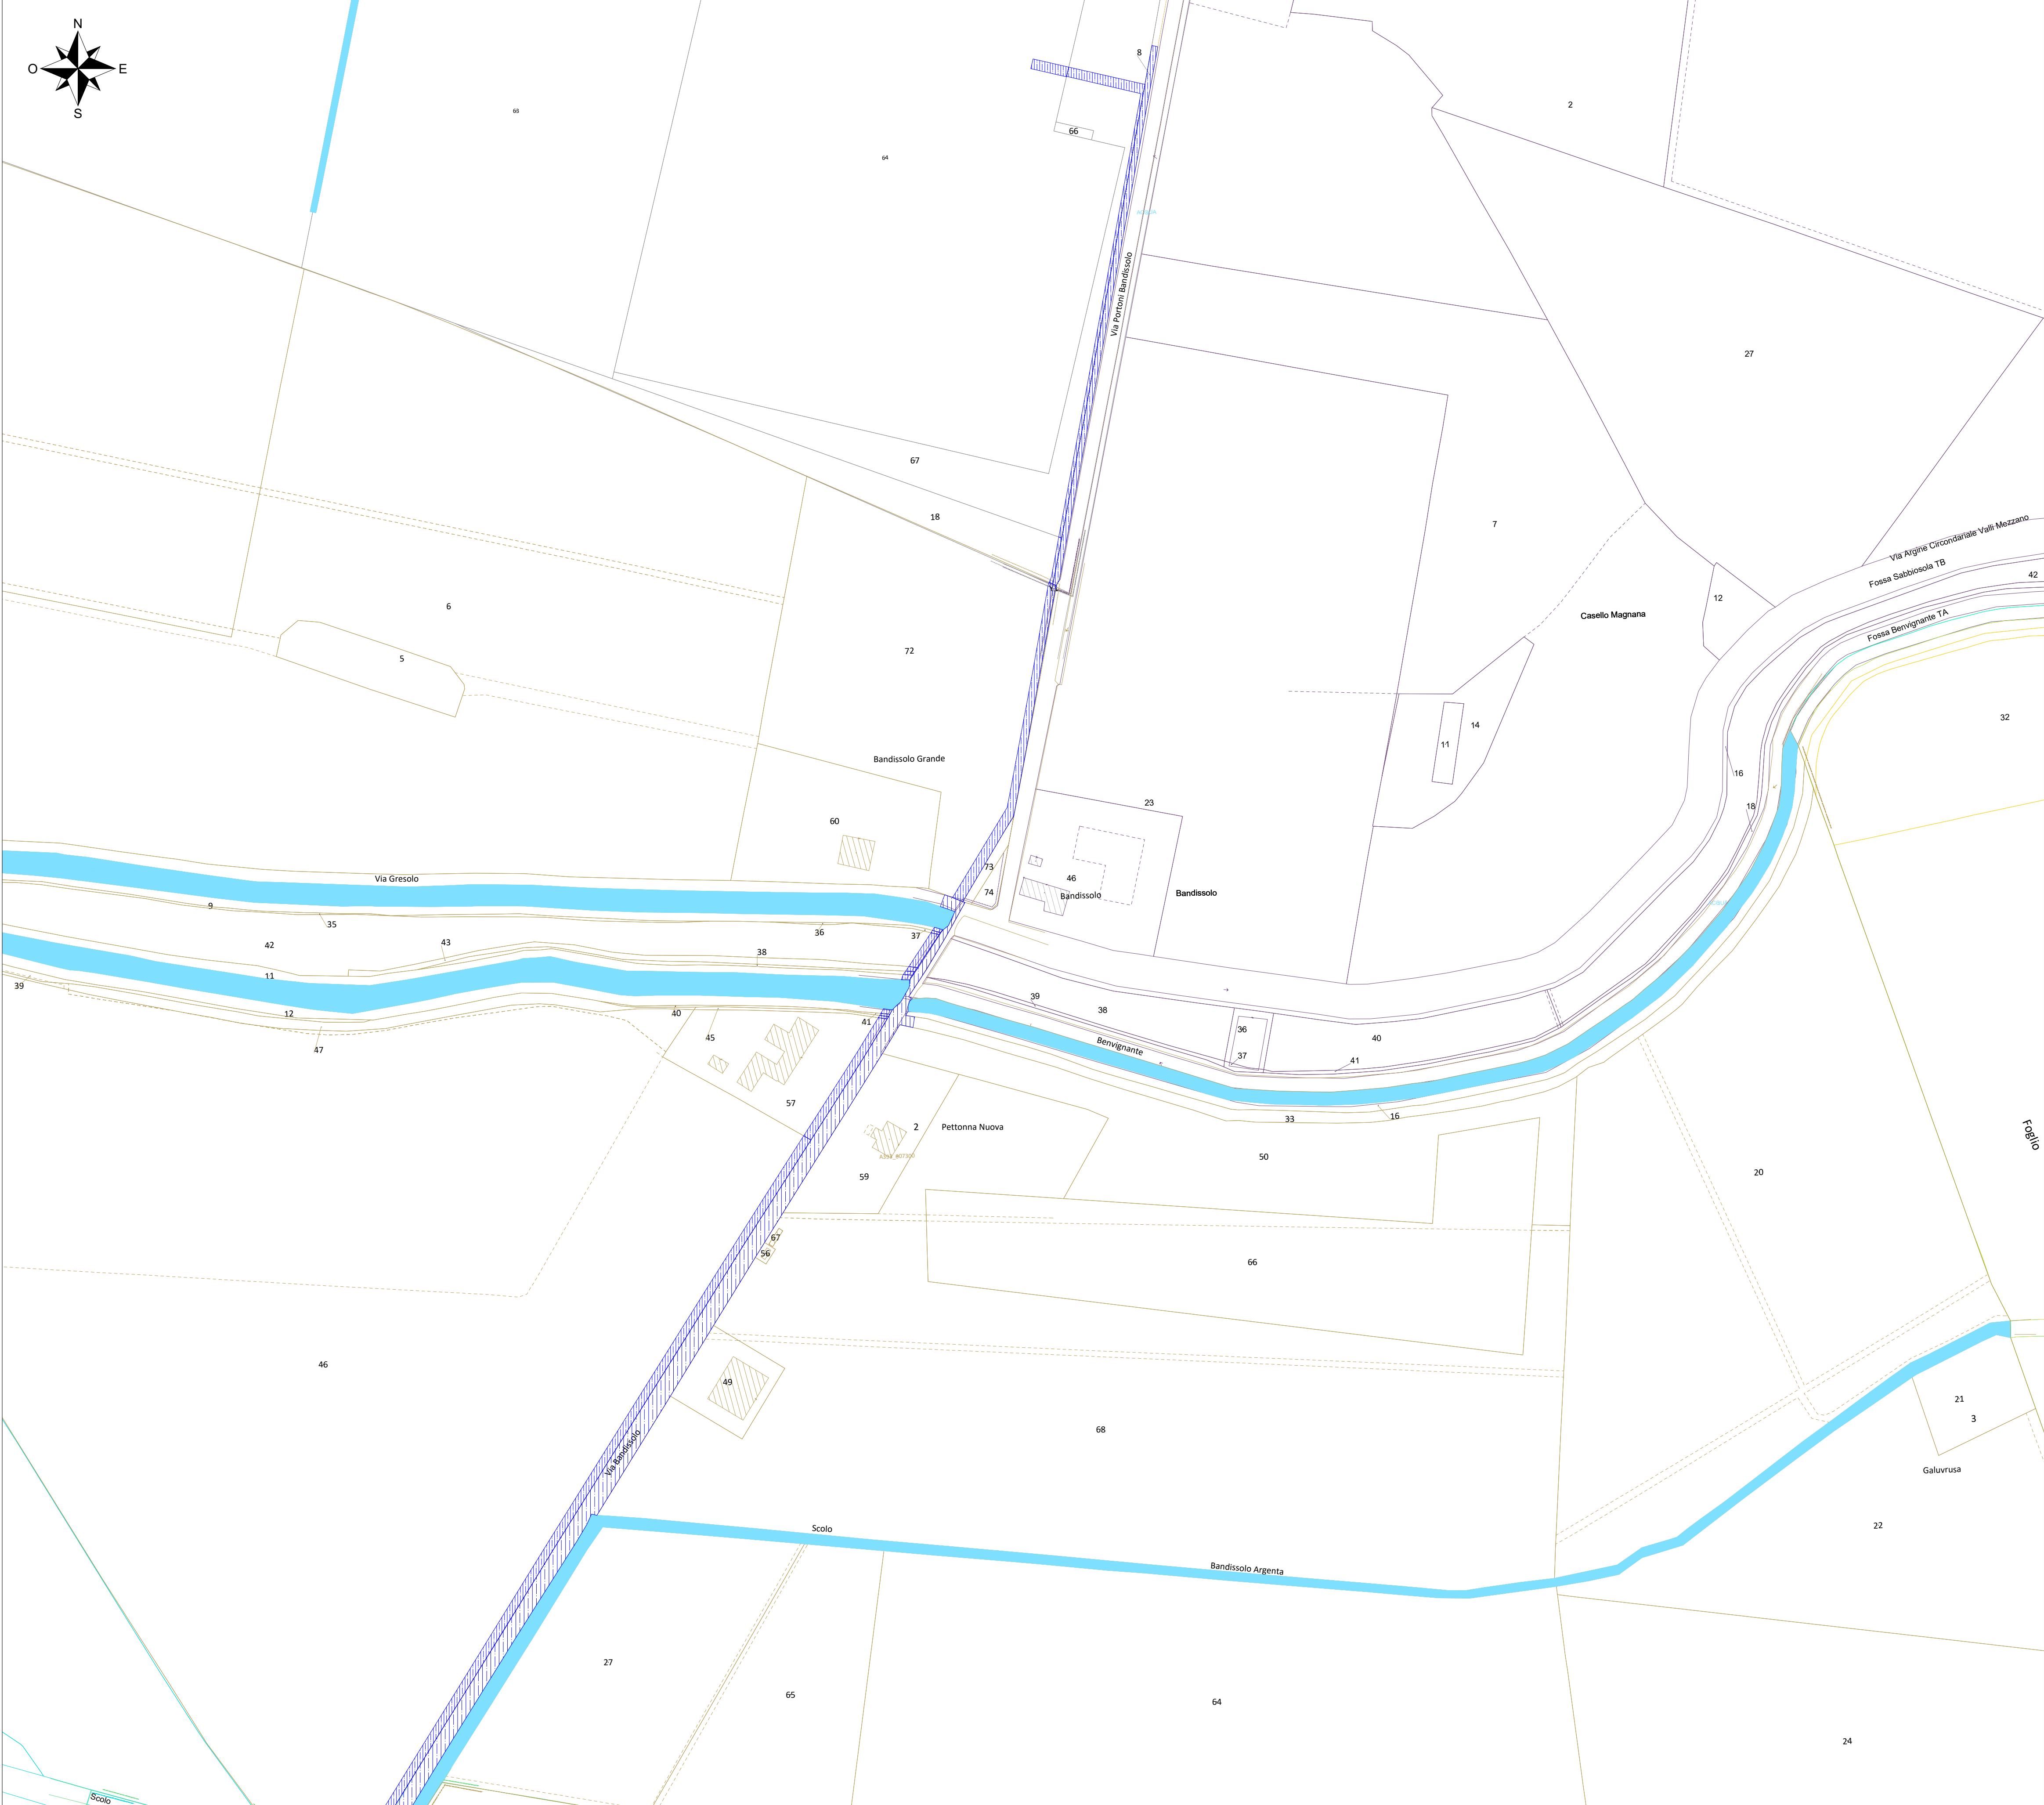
N
O
E
S

68
64
8
66
2
Via Portoni Bandissolo
27
67
18
7
Via Argine Circondariale Valli Mezzano
Fossa Sabbiosola TB
42
6
12
Caselle Magnana
Fossa Benvignante TA
5
72
14
32
11
Bandissolo Grande
16
23
18
60
73
46
74
Bandissolo
Bandissolo
Via Gresolo
9
35
36
37
42
43
38
11
39
39
38
36
12
40
41
40
45
Benvignante
37
41
47
57
33
16
2
Pettonna Nuova
50
Foglio
59
20
67
56
66
46
49
68
21
3
Galuvrusa
Via Bandissolo
Scolo
22
Bandissolo Argenta
27
65
64
24
Scolo